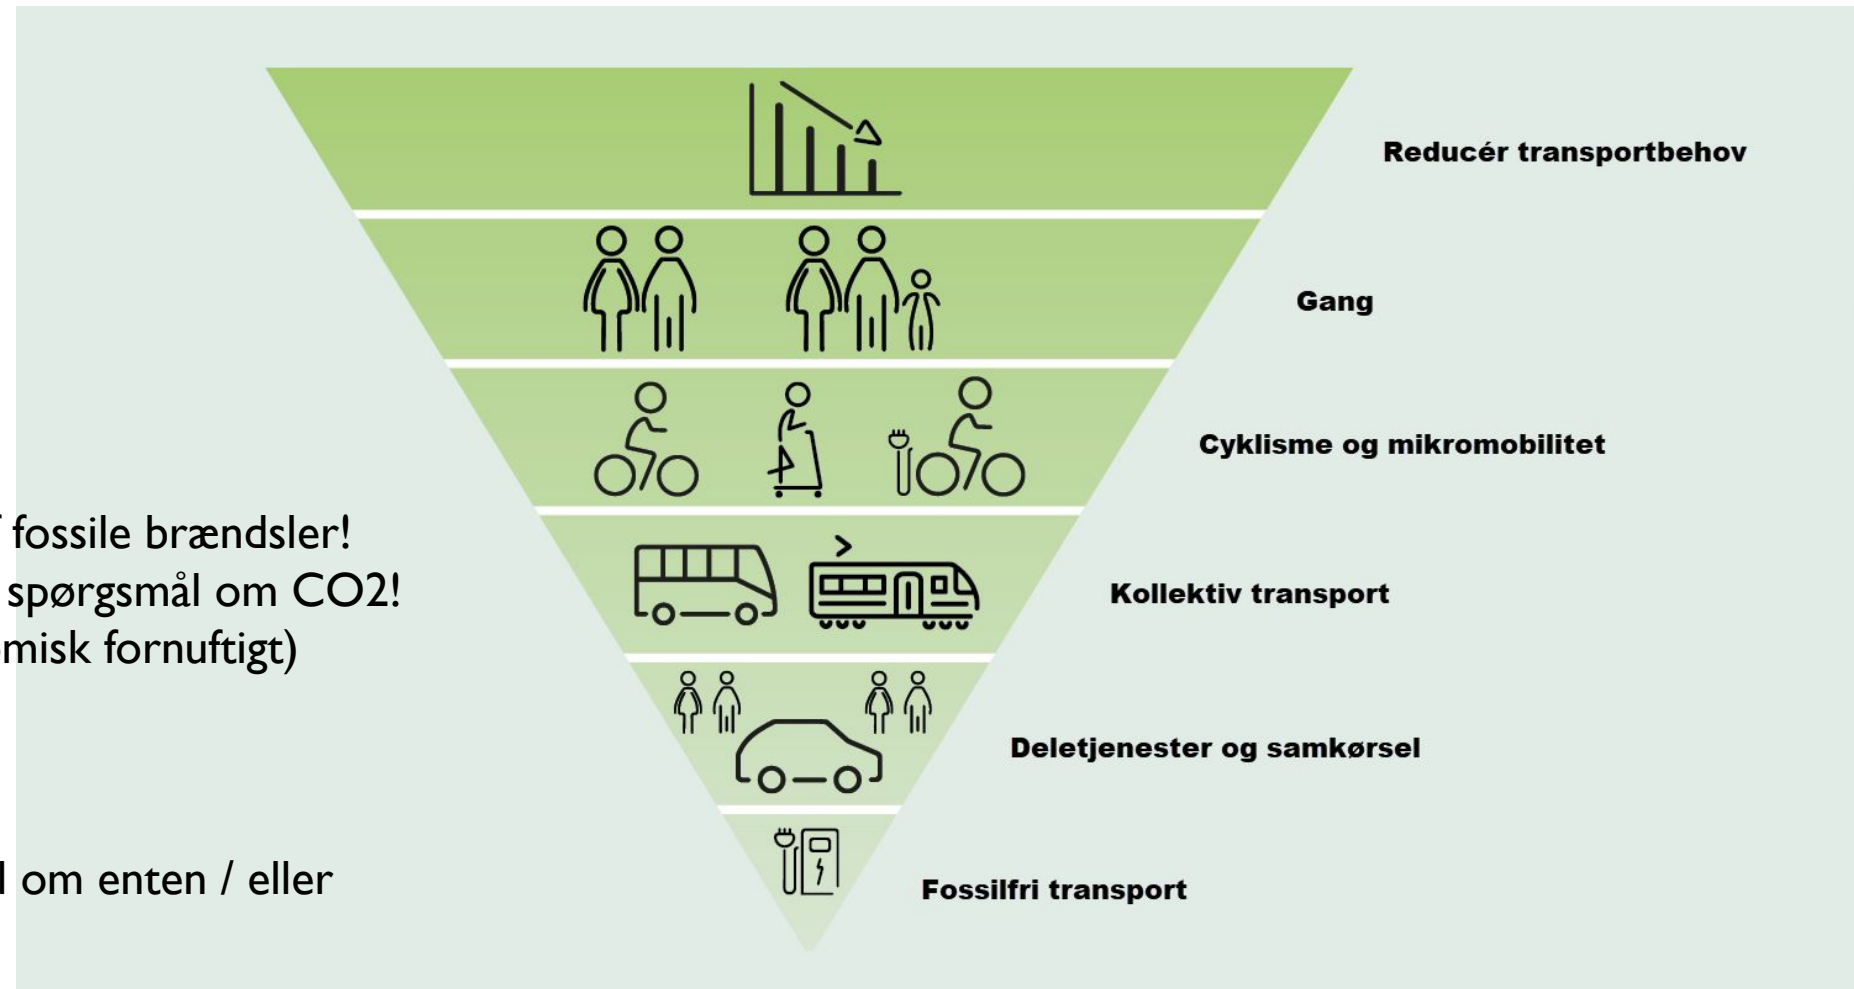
Reducér transportbehov

Gang

Cyklisme og mikromobilitet

Kollektiv transport

Deletjenester og samkørsel

Fossilfri transport

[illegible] fossile brændsler!
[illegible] spørgsmål om CO2!
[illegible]misk fornuftigt)

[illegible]l om enten / eller